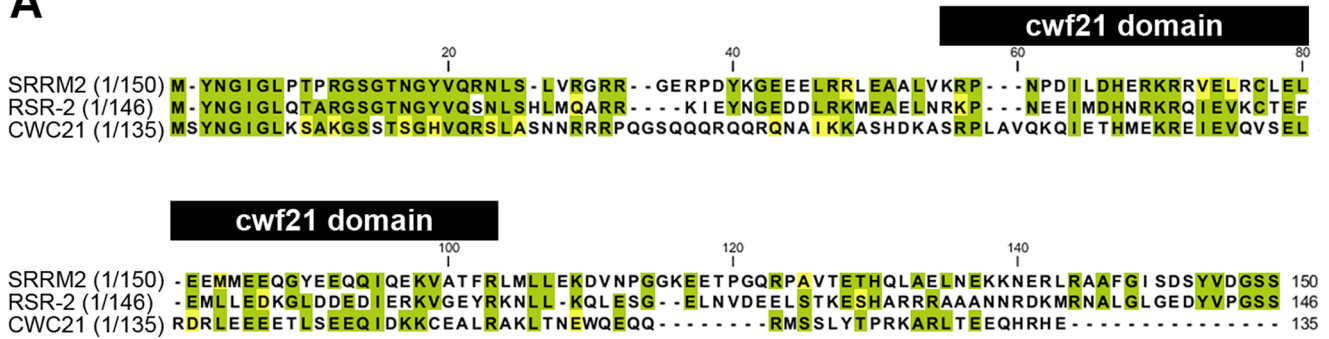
A

cwf21 domain

20 40 60 80

SRRM2 (1/150) M-YNGIGLPTPRGSGTNGYVQRNLS-LVRGRR--GERPDYKGEEELRRLEAALVKRP---NPDILDHERKRRVELRCLEL
RSR-2 (1/146) M-YNGIGLQTARGSGTNGYVQSNLSHLMQARR----KIEYNGEDDLRKMEAELNRKP---NEEIMDHNRKRQIEVKCTEF
CWC21 (1/135) MSYNGIGLKSAKGSSTSGHVQRSLASNNRRRPQGSQQQRQQRQNAIKKASHDKASRPLAVQKQIETHMEKREIEVQVSEL

cwf21 domain

100 120 140

SRRM2 (1/150) -EEMMEEQGYEEQQIQEKVATFRLMLLEKDVNPGGKEETPGQRPAVTETHQLAELNEKKNERLRAAFGISDSYVDGSS 150
RSR-2 (1/146) -EMLLEDKGLDDEDIERKVGEYRKNLL-KQLESG--ELNVDEELSTKESHARRAAANNRDKMRNALGLGEDYVPGSS 146
CWC21 (1/135) RDRLEEEETLSEEQIDKKCEALRAKLTNEWQEQQ-------RMSSLYTPRKARLTEEQHRHE--------------- 135